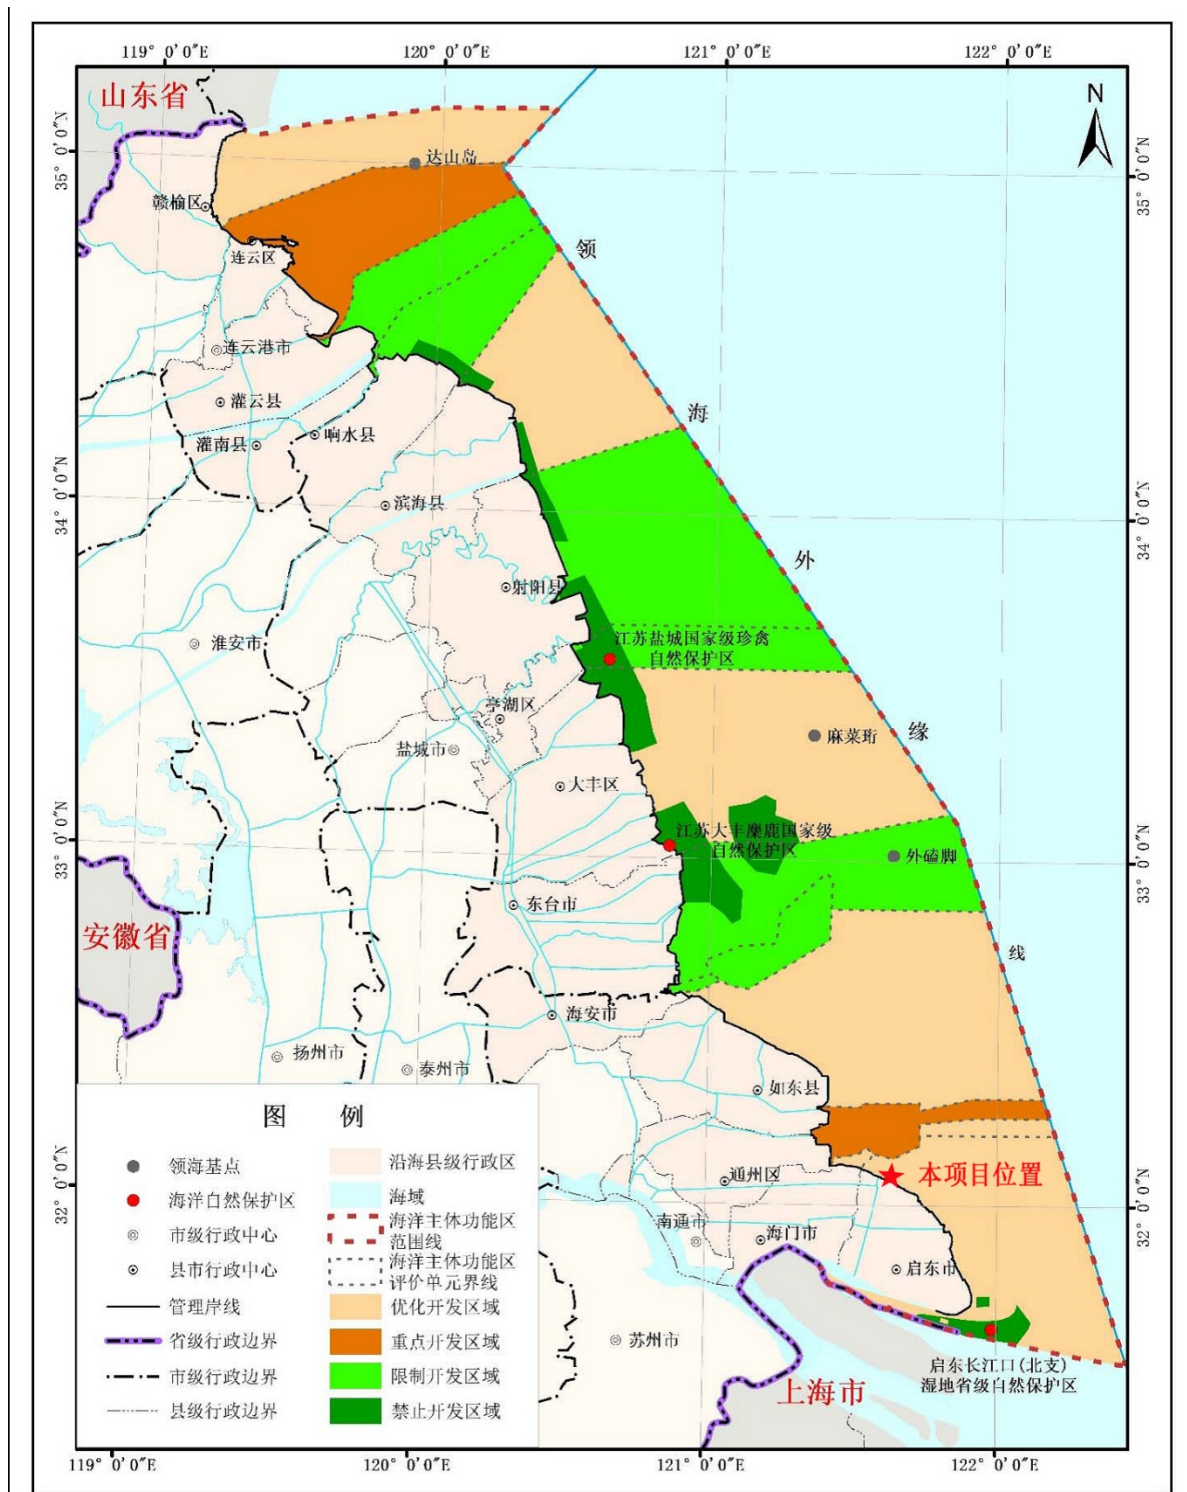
119° 0′ 0″E
120° 0′ 0″E
121° 0′ 0″E
122° 0′ 0″E

35° 0′ 0″N
34° 0′ 0″N
33° 0′ 0″N
32° 0′ 0″N

N

山东省
达山岛
赣榆区
连云区
连云港市
灌云县
灌南县
响水县
滨海县
射阳县
淮安市
江苏盐城国家级珍禽自然保护区
亭湖区
盐城市
麻菜珩
大丰区
江苏大丰麋鹿国家级自然保护区
外磕脚
东台市
安徽省
海安市
扬州市
泰州市
如东县
通州区
本项目位置
南通市
海门市
启东市
苏州市
上海市
启东长江口（北支）湿地省级自然保护区

领
海
外
缘
线

图 例
领海基点
海洋自然保护区
市级行政中心
县市行政中心
管理岸线
省级行政边界
市级行政边界
县级行政边界
沿海县级行政区
海域
海洋主体功能区范围线
海洋主体功能区评价单元界线
优化开发区域
重点开发区域
限制开发区域
禁止开发区域

119° 0′ 0″E
120° 0′ 0″E
121° 0′ 0″E
122° 0′ 0″E